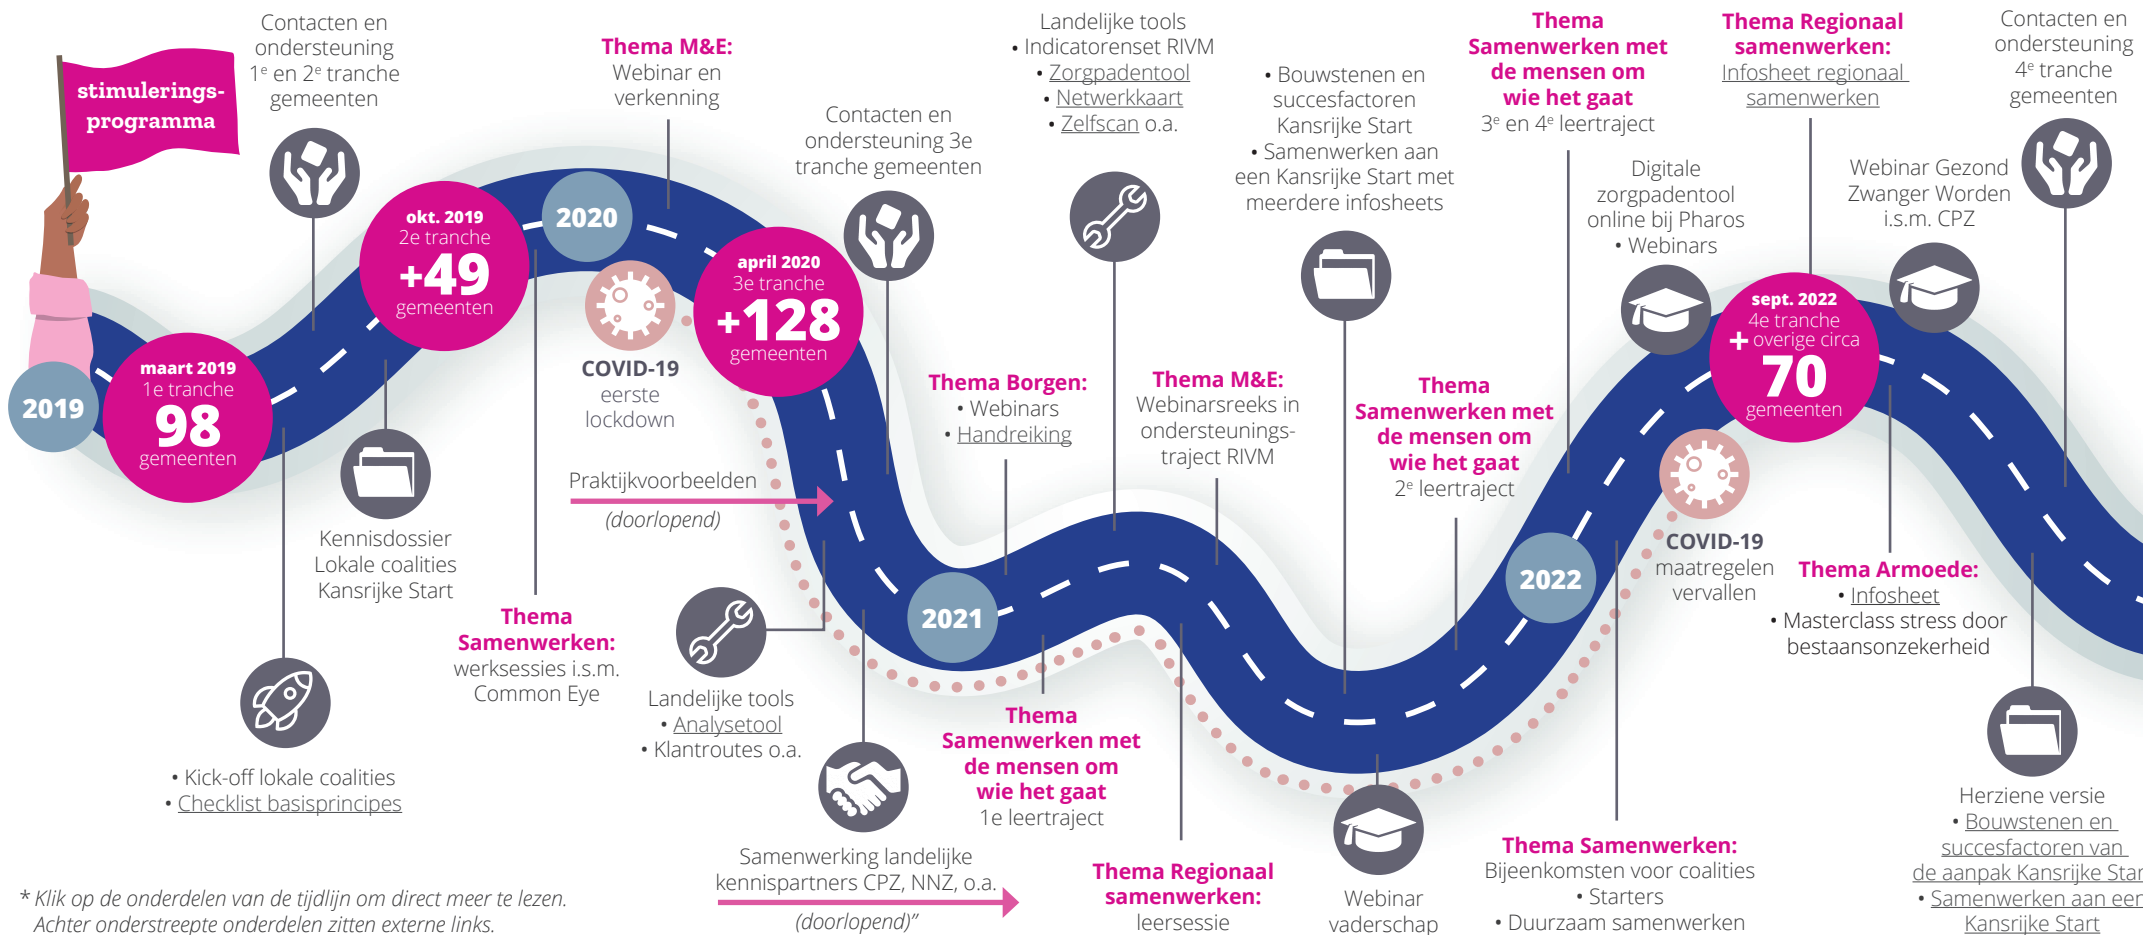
stimulerings-programma

2019

maart 2019
1e tranche
98
gemeenten

Contacten en ondersteuning 1e en 2e tranche gemeenten

okt. 2019
2e tranche
+49
gemeenten

2020

Thema M&E:
Webinar en verkenning

Contacten en ondersteuning 3e tranche gemeenten

april 2020
3e tranche
+128
gemeenten

COVID-19
eerste lockdown

Landelijke tools
• Indicatorenset RIVM
• Zorgpadentool
• Netwerkkaart
• Zelfscan o.a.

• Bouwstenen en succesfactoren Kansrijke Start
• Samenwerken aan een Kansrijke Start met meerdere infosheets

Thema Samenwerken met de mensen om wie het gaat
3e en 4e leertraject

Thema Regionaal samenwerken:
Infosheet regionaal samenwerken

Contacten en ondersteuning 4e tranche gemeenten

Digitale zorgpadentool online bij Pharos
• Webinars

Webinar Gezond Zwanger Worden i.s.m. CPZ

sept. 2022
4e tranche
+ overige circa
70
gemeenten

Kennisdossier Lokale coalities Kansrijke Start

Thema Samenwerken:
werksessies i.s.m. Common Eye

Praktijkvoorbeelden
(doorlopend)

Thema Borgen:
• Webinars
• Handreiking

Thema M&E:
Webinarsreeks in ondersteunings-traject RIVM

Thema Samenwerken met de mensen om wie het gaat
2e leertraject

2021

2022

COVID-19
maatregelen vervallen

Thema Armoede:
• Infosheet
• Masterclass stress door bestaansonzekerheid

• Kick-off lokale coalities
• Checklist basisprincipes

Landelijke tools
• Analysetool
• Klantroutes o.a.

Thema Samenwerken met de mensen om wie het gaat
1e leertraject

Samenwerking landelijke kennispartners CPZ, NNZ, o.a.
(doorlopend)"

Thema Regionaal samenwerken:
leersessie

Webinar vaderschap

Thema Samenwerken:
Bijeenkomsten voor coalities
• Starters
• Duurzaam samenwerken

Herziene versie
• Bouwstenen en succesfactoren van de aanpak Kansrijke Star
• Samenwerken aan eer Kansrijke Start

* Klik op de onderdelen van de tijdlijn om direct meer te lezen.
Achter onderstreepte onderdelen zitten externe links.